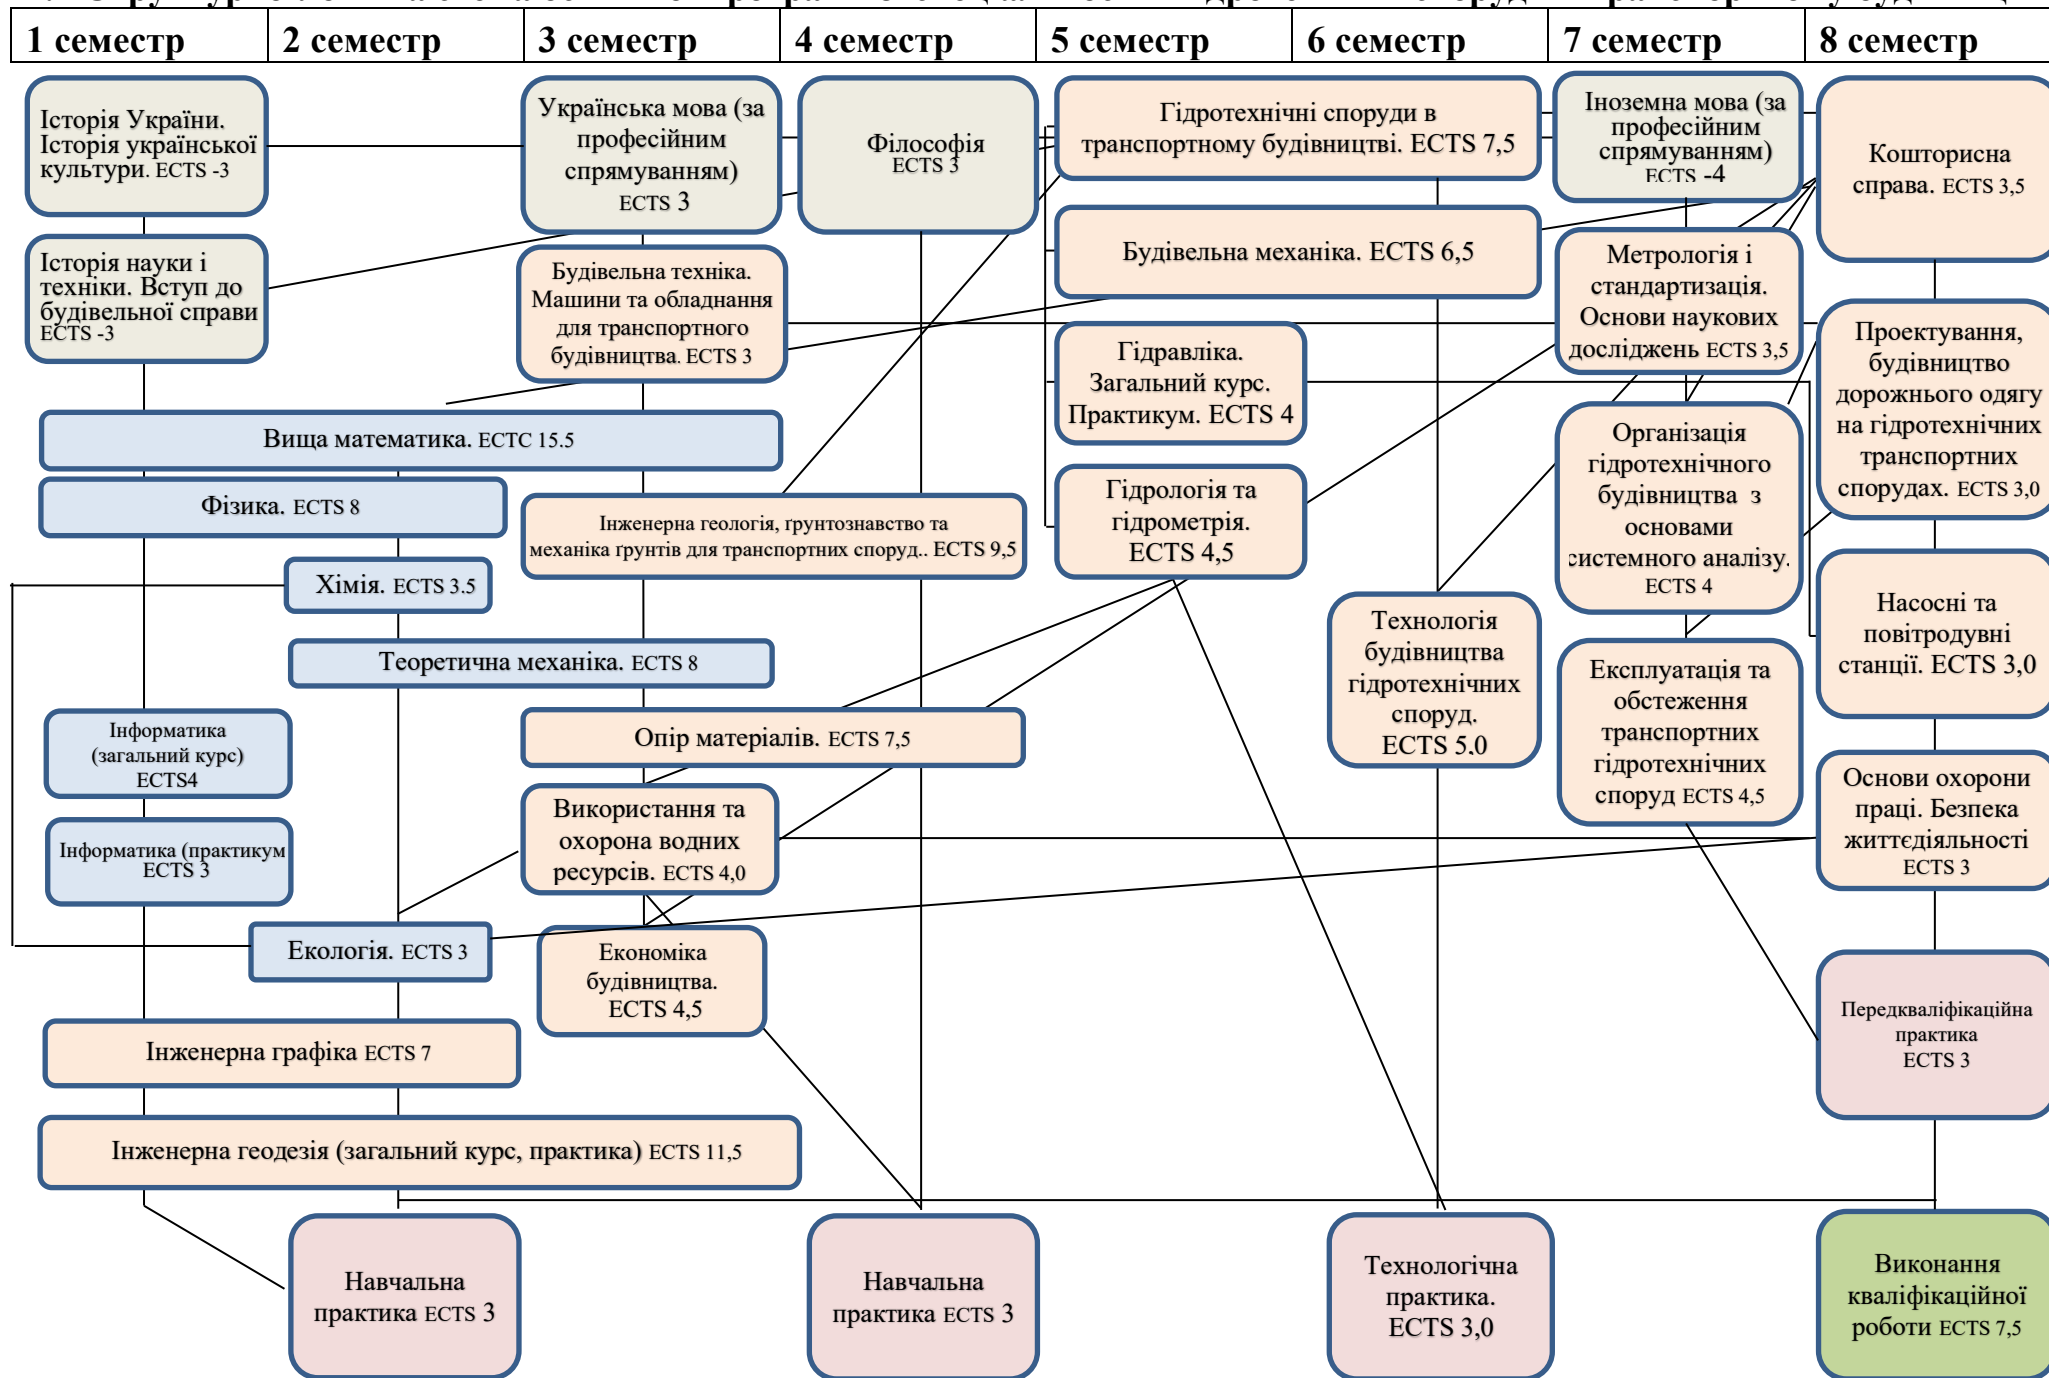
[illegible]

| 1 семестр | 2 семестр | 3 семестр | 4 семестр | 5 семестр | 6 семестр | 7 семестр | 8 семестр |
|---|---|---|---|---|---|---|---|

Історія України. Історія української культури. ECTS -3

Історія науки і техніки. Вступ до будівельної справи ECTS -3

Українська мова (за професійним спрямуванням) ECTS 3

Будівельна техніка. Машини та обладнання для транспортного будівництва. ECTS 3

Філософія ECTS 3

Гідротехнічні споруди в транспортному будівництві. ECTS 7,5

Будівельна механіка. ECTS 6,5

Гідравліка. Загальний курс. Практикум. ECTS 4

Гідрологія та гідрометрія. ECTS 4,5

Іноземна мова (за професійним спрямуванням) ECTS -4

Метрологія і стандартизація. Основи наукових досліджень ECTS 3,5

Організація гідротехнічного будівництва з основами системного аналізу. ECTS 4

Експлуатація та обстеження транспортних гідротехнічних споруд ECTS 4,5

Кошторисна справа. ECTS 3,5

Проектування, будівництво дорожнього одягу на гідротехнічних транспортних спорудах. ECTS 3,0

Насосні та повітродувні станції. ECTS 3,0

Основи охорони праці. Безпека життєдіяльності ECTS 3

Передкваліфікаційна практика ECTS 3

Вища математика. ECTC 15.5

Фізика. ECTS 8

Інженерна геологія, ґрунтознавство та механіка ґрунтів для транспортних споруд.. ECTS 9,5

Хімія. ECTS 3.5

Теоретична механіка. ECTS 8

Технологія будівництва гідротехнічних споруд. ECTS 5.0

Інформатика (загальний курс) ECTS4

Опір матеріалів. ECTS 7,5

Інформатика (практикум ECTS 3

Використання та охорона водних ресурсів. ECTS 4,0

Екологія. ECTS 3

Економіка будівництва. ECTS 4,5

Інженерна графіка ECTS 7

Інженерна геодезія (загальний курс, практика) ECTS 11,5

Навчальна практика ECTS 3

Навчальна практика ECTS 3

Технологічна практика. ECTS 3,0

Виконання кваліфікаційної роботи ECTS 7,5